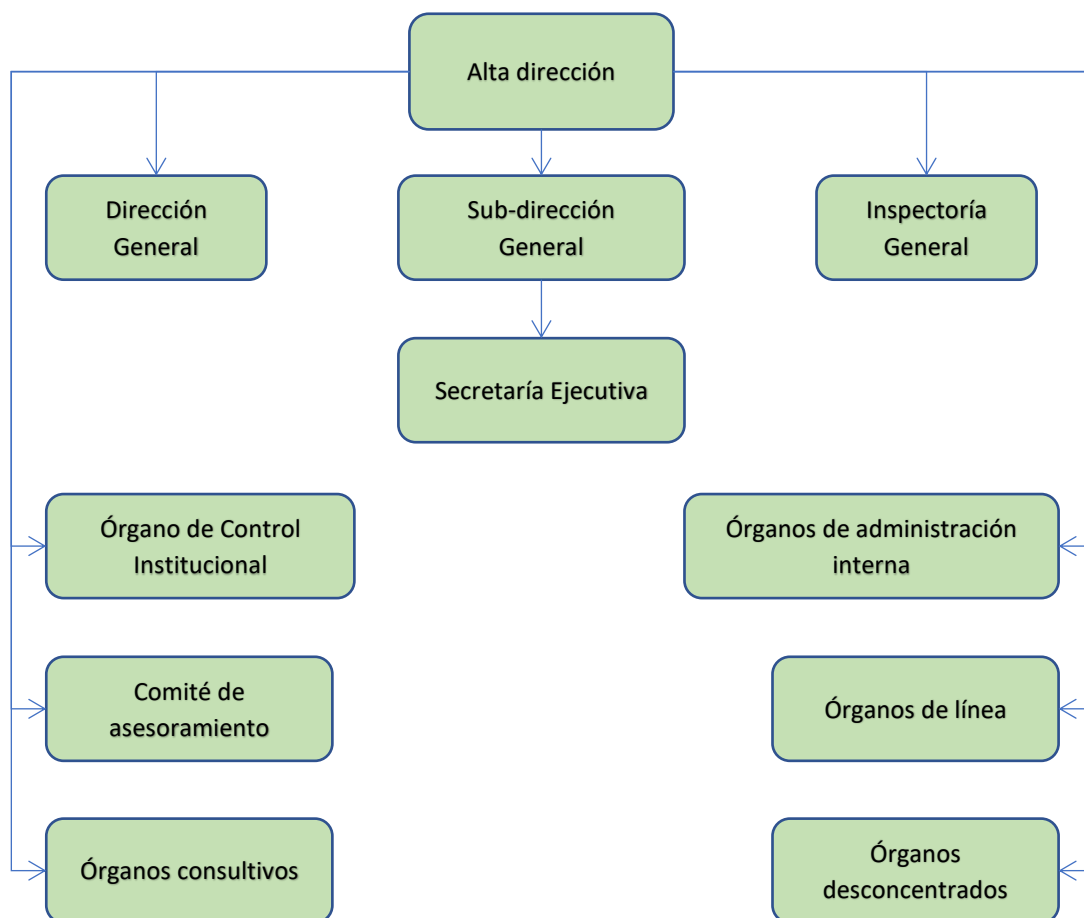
Alta dirección

Dirección General

Sub-dirección General

Inspectoría General

Secretaría Ejecutiva

Órgano de Control Institucional

Órganos de administración interna

Comité de asesoramiento

Órganos de línea

Órganos consultivos

Órganos desconcentrados